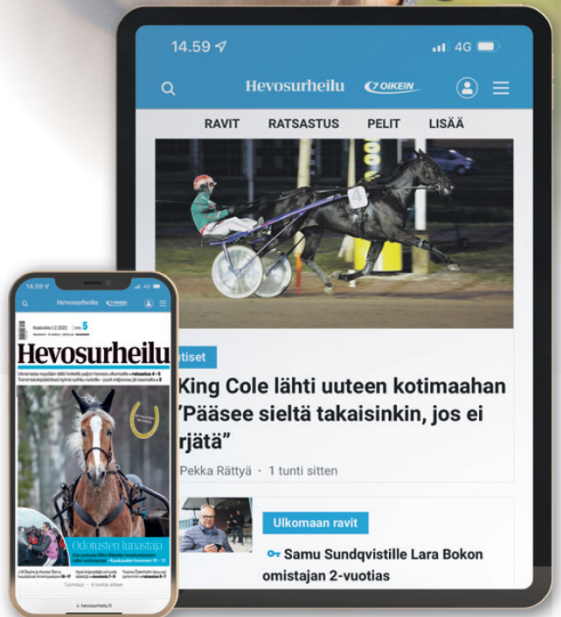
14.59

4G

Hevosurheilu

OIKEIN

RAVIT

RATSASTUS

PELIT

LISÄÄ

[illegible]tiset

King Cole lähti uuteen kotimaahan ”Pääsee sieltä takaisinkin, jos ei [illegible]rjätä”

Pekka Rättyä · 1 tunti sitten

Ulkomaan ravit

Samu Sundqvistille Lara Bokon omistajan 2-vuotias

14.59

Hevosurheilu

Hevosurheilu

5

Odotusten lunastaja

hevosurheilu.fi